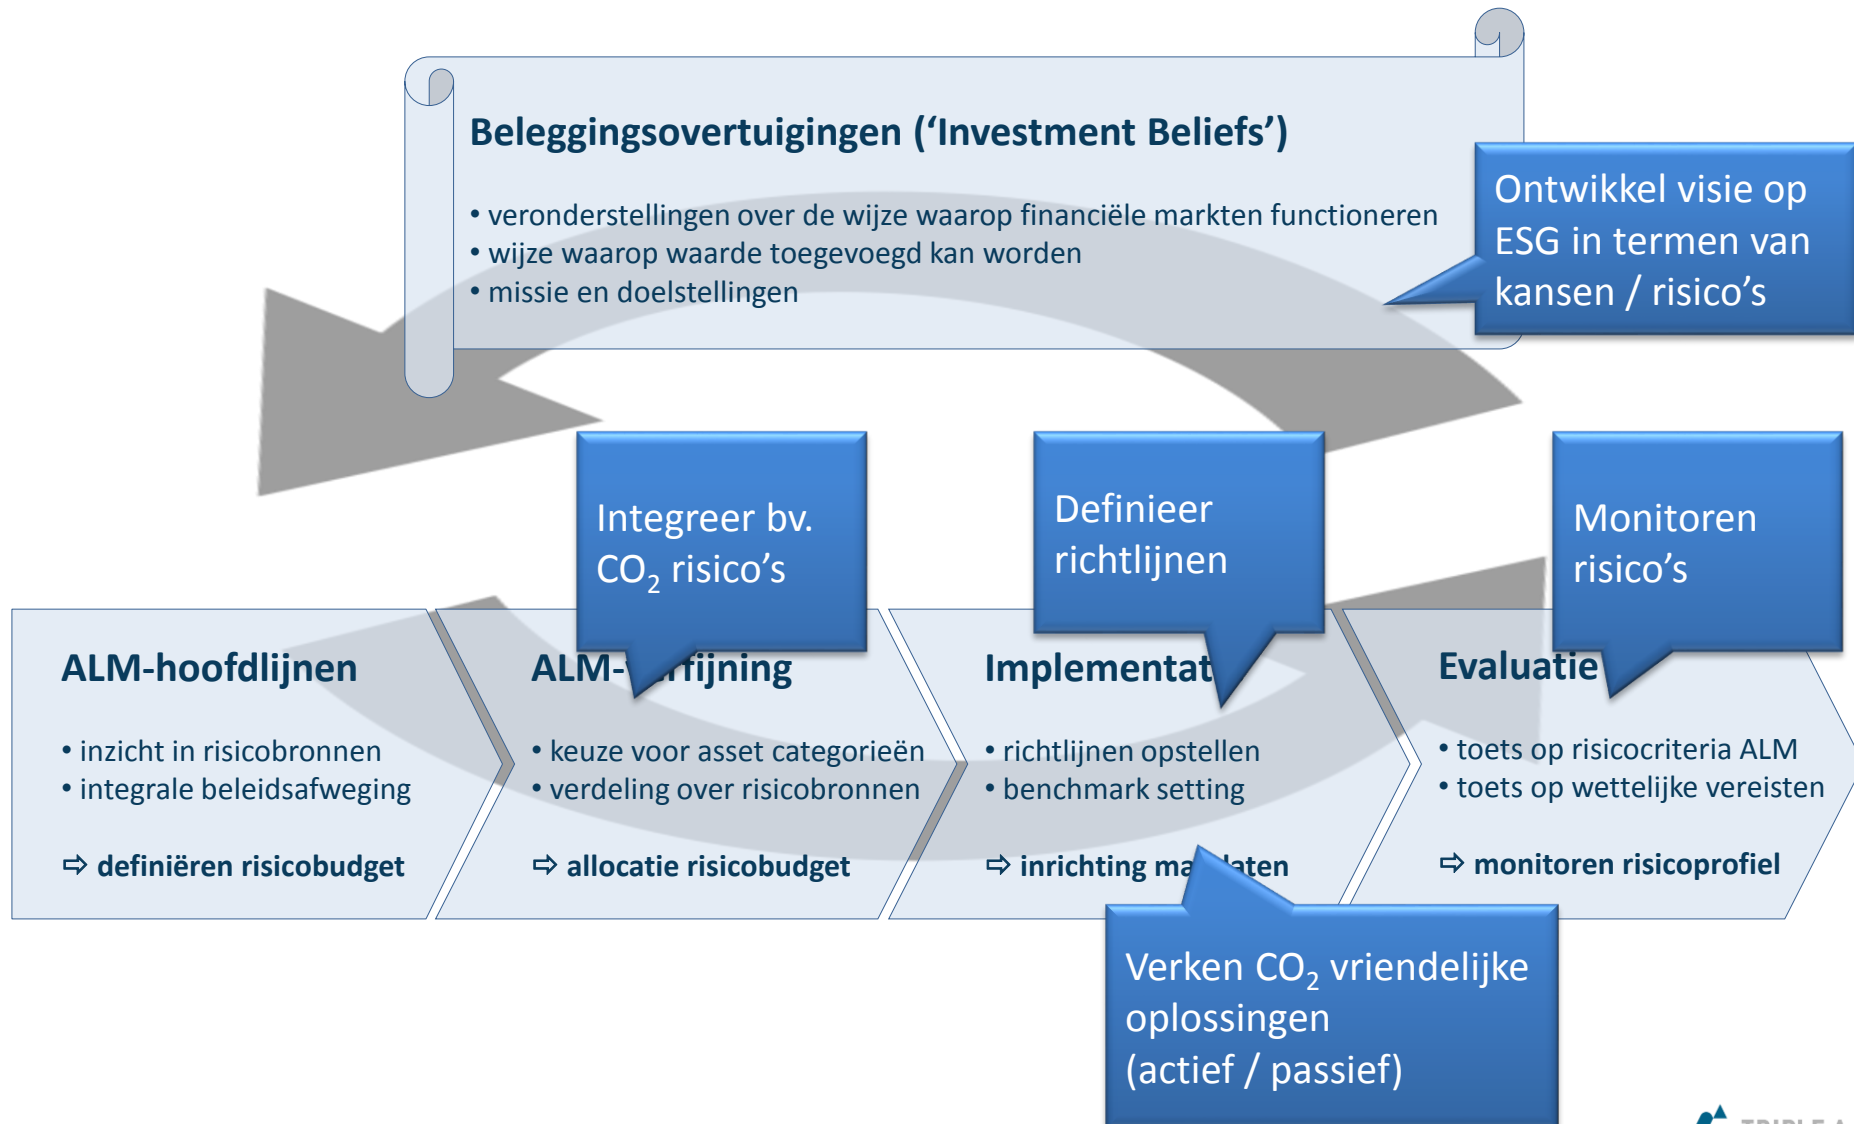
Beleggingsovertuigingen (‘Investment Beliefs’)

• veronderstellingen over de wijze waarop financiële markten functioneren
• wijze waarop waarde toegevoegd kan worden
• missie en doelstellingen

Ontwikkel visie op ESG in termen van kansen / risico’s

Integreer bv. $CO_2$ risico’s

Definieer richtlijnen

Monitoren risico’s

ALM-hoofdlijnen

• inzicht in risicobronnen
• integrale beleidsafweging

⇨ definiëren risicobudget

ALM-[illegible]fijning

• keuze voor asset categorieën
• verdeling over risicobronnen

⇨ allocatie risicobudget

Implementat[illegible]

• richtlijnen opstellen
• benchmark setting

⇨ inrichting ma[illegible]aten

Evaluatie

• toets op risicocriteria ALM
• toets op wettelijke vereisten

⇨ monitoren risicoprofiel

Verken $CO_2$ vriendelijke oplossingen (actief / passief)

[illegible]